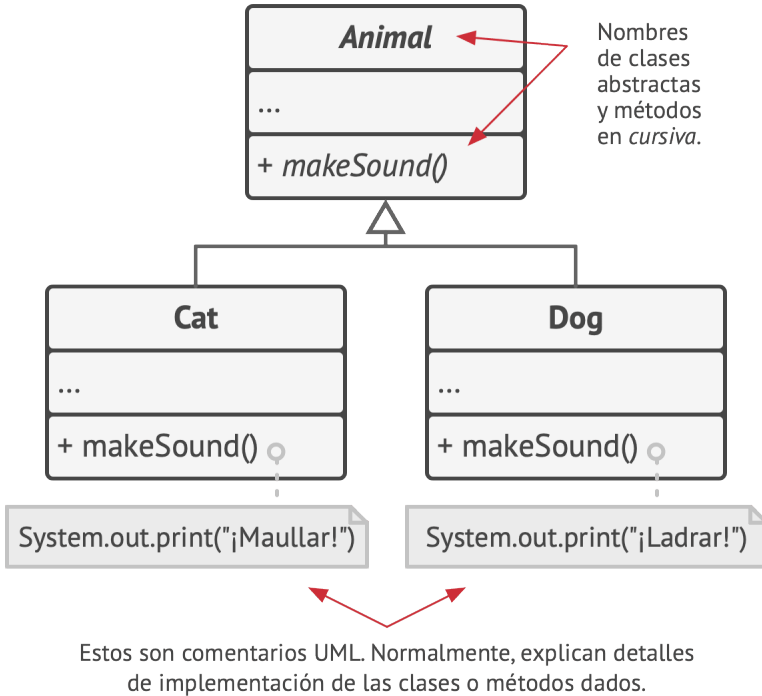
Animal

...

+ makeSound()

Nombres de clases abstractas y métodos en cursiva.

Cat

...

+ makeSound()

Dog

...

+ makeSound()

System.out.print("¡Maullar!")

System.out.print("¡Ladrar!")

Estos son comentarios UML. Normalmente, explican detalles de implementación de las clases o métodos dados.